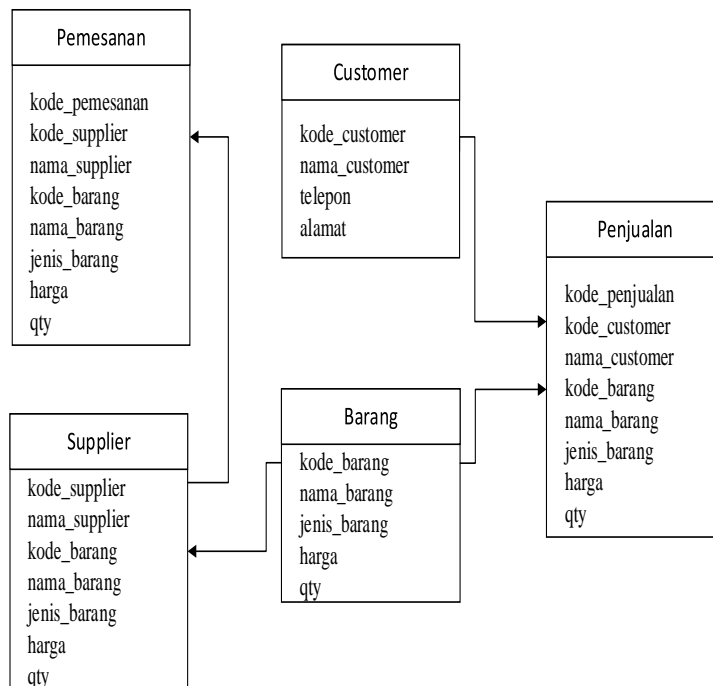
Pemesanan

kode_pemesanan
kode_supplier
nama_supplier
kode_barang
nama_barang
jenis_barang
harga
qty

Customer

kode_customer
nama_customer
telepon
alamat

Penjualan

kode_penjualan
kode_customer
nama_customer
kode_barang
nama_barang
jenis_barang
harga
qty

Supplier

kode_supplier
nama_supplier
kode_barang
nama_barang
jenis_barang
harga
qty

Barang

kode_barang
nama_barang
jenis_barang
harga
qty